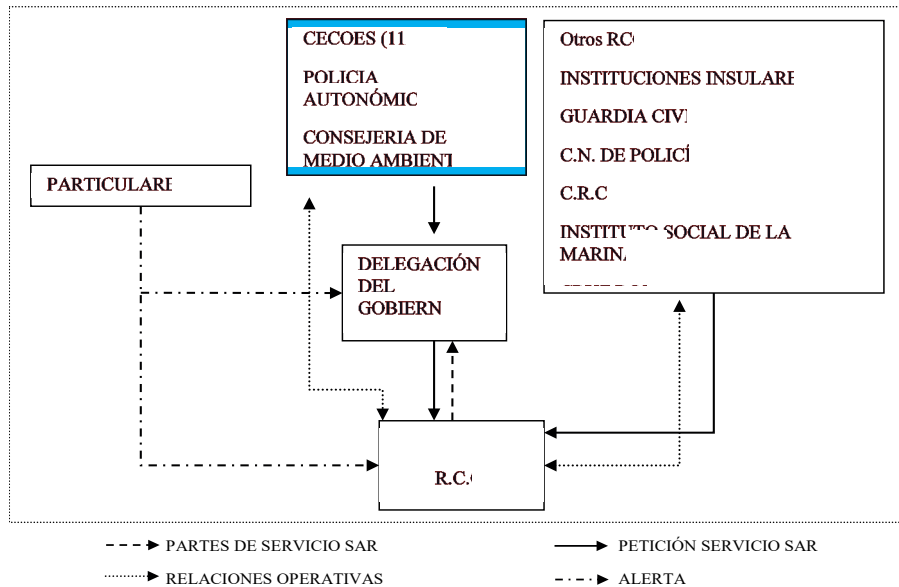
CECOES (11

POLICIA AUTONÓMIC

CONSEJERIA DE MEDIO AMBIENT

Otros RC

INSTITUCIONES INSULARE

GUARDIA CIVI

C.N. DE POLICÍ

C.R.C

INSTITUTO SOCIAL DE LA MARIN.

PARTICULARE

DELEGACIÓN DEL GOBIERN

R.C.

PARTES DE SERVICIO SAR

PETICIÓN SERVICIO SAR

RELACIONES OPERATIVAS

ALERTA